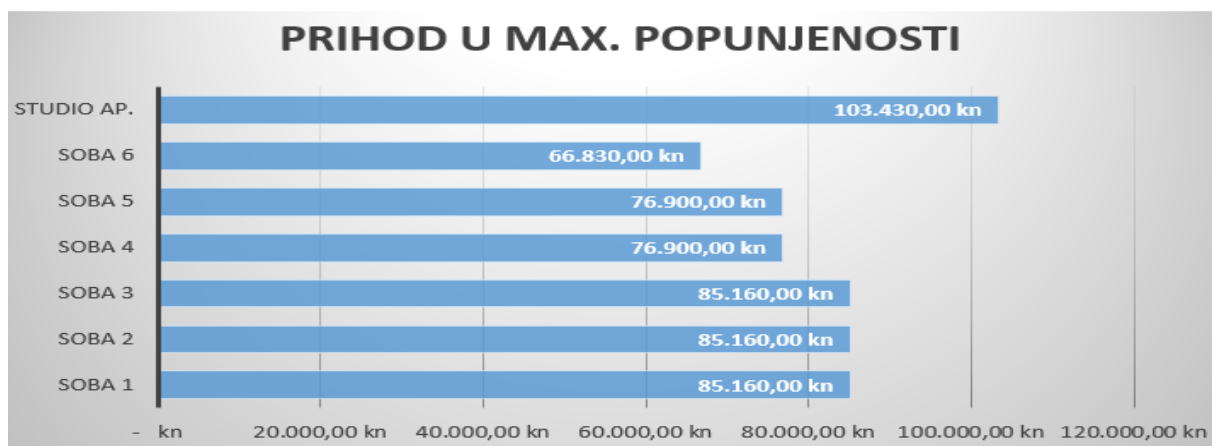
PRIHOD U MAX. POPUNJENOSTI

STUDIO AP. 103.430,00 kn
SOBA 6 66.830,00 kn
SOBA 5 76.900,00 kn
SOBA 4 76.900,00 kn
SOBA 3 85.160,00 kn
SOBA 2 85.160,00 kn
SOBA 1 85.160,00 kn

- kn 20.000,00 kn 40.000,00 kn 60.000,00 kn 80.000,00 kn 100.000,00 kn 120.000,00 kn